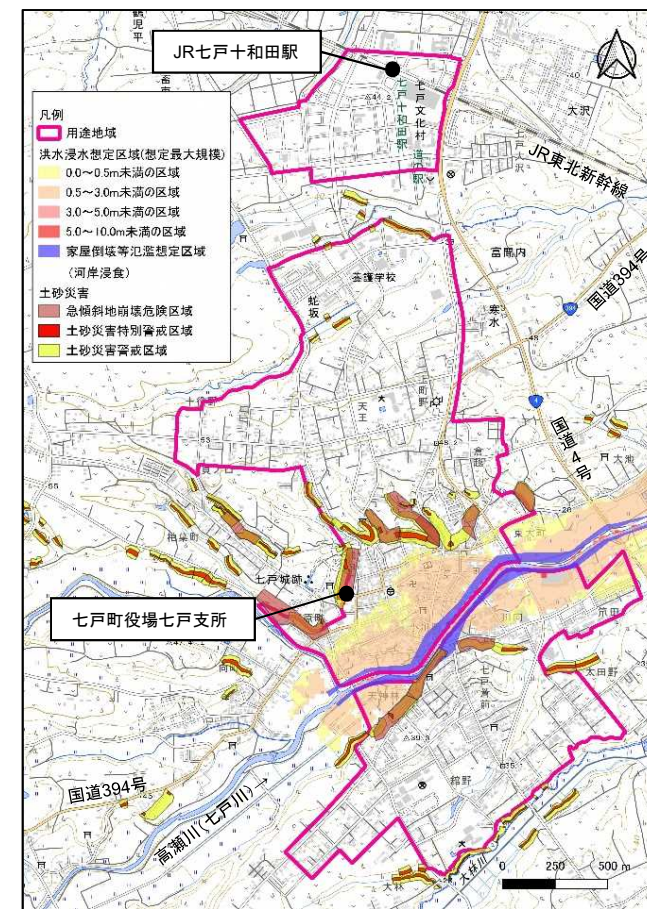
JR七戸十和田駅

凡例
用途地域
洪水浸水想定区域(想定最大規模)
0.0～0.5m未満の区域
0.5～3.0m未満の区域
3.0～5.0m未満の区域
5.0～10.0m未満の区域
家屋倒壊等氾濫想定区域
(河岸浸食)
土砂災害
急傾斜地崩壊危険区域
土砂災害特別警戒区域
土砂災害警戒区域

JR東北新幹線
国道394号
国道4号
七戸文化村
道の駅
七戸十和田駅
大沢
富間内
寒水
蛇坂
養護学校
天王
町野
七戸城跡
七戸町役場七戸支所
東大町
荒田
太田野
天神林
七戸高前
相坂
国道394号
高瀬川(七戸川)
大林
0
250
500 m